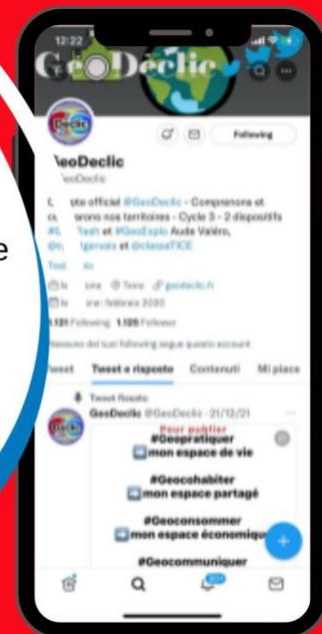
12:22

GeoDeclic

e

Following

GeoDeclic
@GeoDeclic

C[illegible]pte officiel @GeoDeclic - Comprenons et c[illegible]vons nos territoires - Cycle 3 - 2 dispositifs #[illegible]ash et #GeoExplo Aude Valéro, @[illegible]gervais et @classeTICE

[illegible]

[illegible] geodeclic.fr

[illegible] febbraio 2020

1.121 Following 1.125 Follower

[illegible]

Tweet   Tweet e risposte   Contenuti   Mi piace

Tweet fissato

GeoDeclic @GeoDeclic · 21/12/21

Pour publier
#Geopratiquer
mon espace de vie

#Geocohabiter
mon espace partagé

#Geoconsommer
mon espace économique

#Geocommuniquer